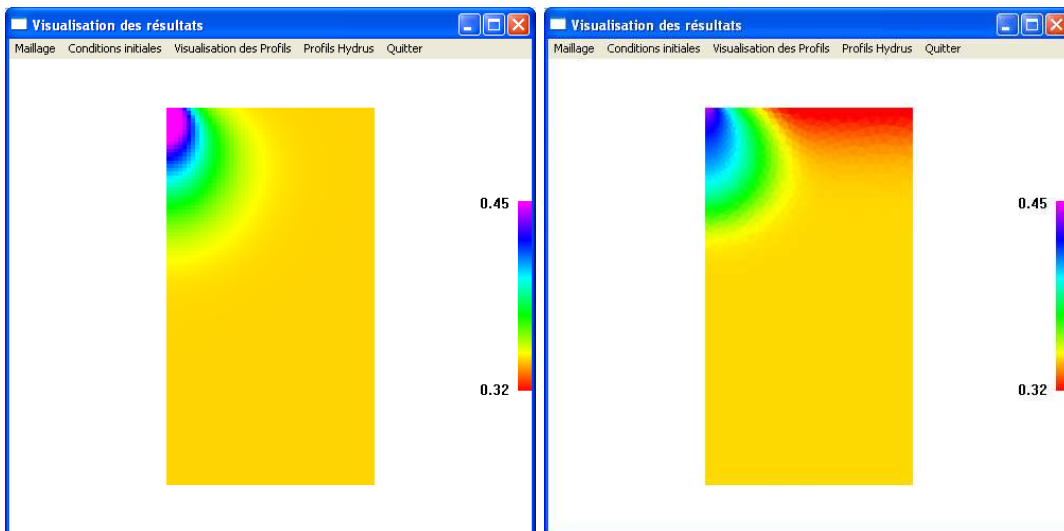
Visualisation des résultats

Maillage Conditions initiales Visualisation des Profils Profils Hydrus Quitter

0.45

0.32

Visualisation des résultats

Maillage Conditions initiales Visualisation des Profils Profils Hydrus Quitter

0.45

0.32